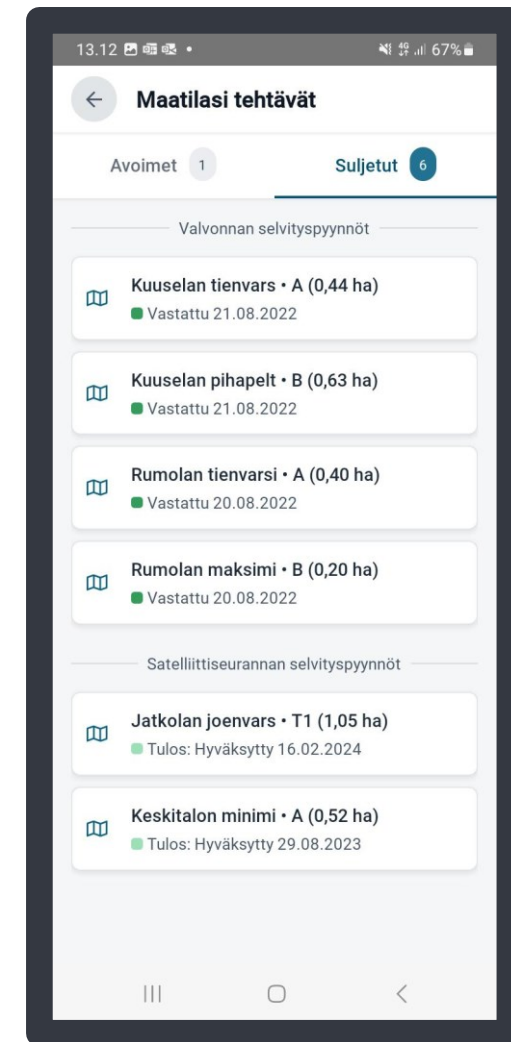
13.12 • 67%

Maatilasi tehtävät

Avoimet 1

Suljetut 6

Valvonnan selvityspyynnöt

Kuuselan tienvars • A (0,44 ha)
Vastattu 21.08.2022

Kuuselan pihapelt • B (0,63 ha)
Vastattu 21.08.2022

Rumolan tienvarsi • A (0,40 ha)
Vastattu 20.08.2022

Rumolan maksimi • B (0,20 ha)
Vastattu 20.08.2022

Satelliittiseurannan selvityspyynnöt

Jatkolan joenvars • T1 (1,05 ha)
Tulos: Hyväksytty 16.02.2024

Keskitalon minimi • A (0,52 ha)
Tulos: Hyväksytty 29.08.2023